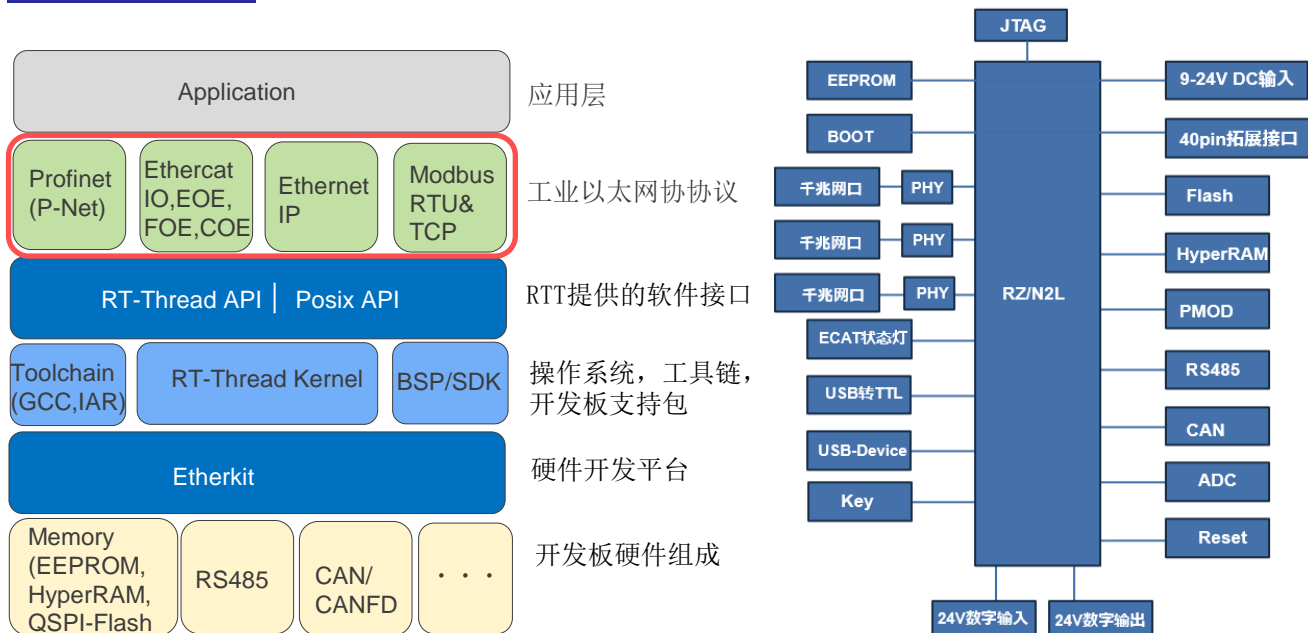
Application

应用层

Profinet (P-Net)

Ethercat IO,EOE, FOE,COE

Ethernet IP

Modbus RTU& TCP

工业以太网协协议

RT-Thread API | Posix API

RTT提供的软件接口

Toolchain (GCC,IAR)

RT-Thread Kernel

BSP/SDK

操作系统，工具链，开发板支持包

Etherkit

硬件开发平台

Memory (EEPROM, HyperRAM, QSPI-Flash

RS485

CAN/ CANFD

· · ·

开发板硬件组成

JTAG

EEPROM

BOOT

千兆网口

PHY

千兆网口

PHY

千兆网口

PHY

ECAT状态灯

USB转TTL

USB-Device

Key

RZ/N2L

9-24V DC输入

40pin拓展接口

Flash

HyperRAM

PMOD

RS485

CAN

ADC

Reset

24V数字输入

24V数字输出